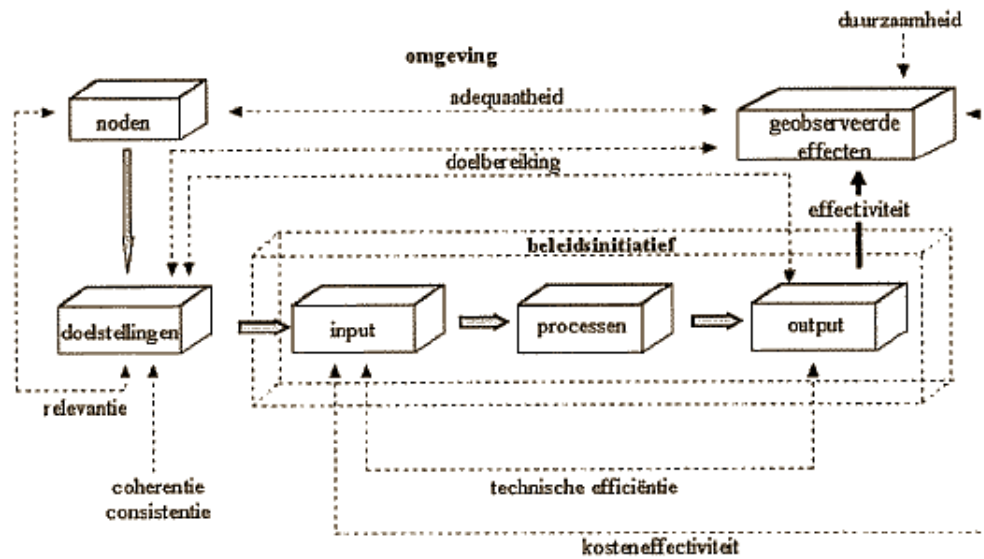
duurzaamheid

omgeving

adequaatheid

noden

geobserveerde effecten

doelbereiking

effectiviteit

beleidsinitiatief

doelstellingen

input

processen

output

relevantie

coherentie consistentie

technische efficiëntie

kosteneffectiviteit